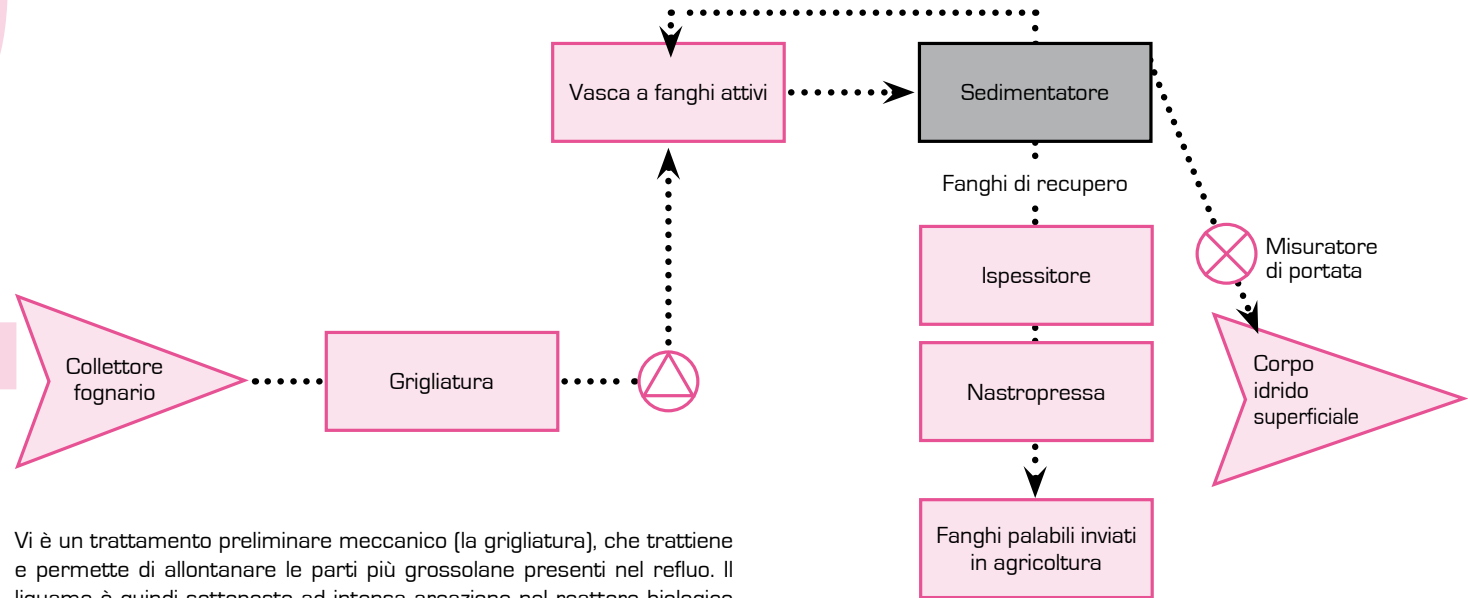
Vasca a fanghi attivi

Sedimentatore

Fanghi di recupero

Ispessitore

Misuratore di portata

Collettore fognario

Grigliatura

Nastropressa

Corpo idrido superficiale

Fanghi palabili inviati in agricoltura

Vi è un trattamento preliminare meccanico (la grigliatura), che trattiene e permette di allontanare le parti più grossolane presenti nel refluo. Il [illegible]